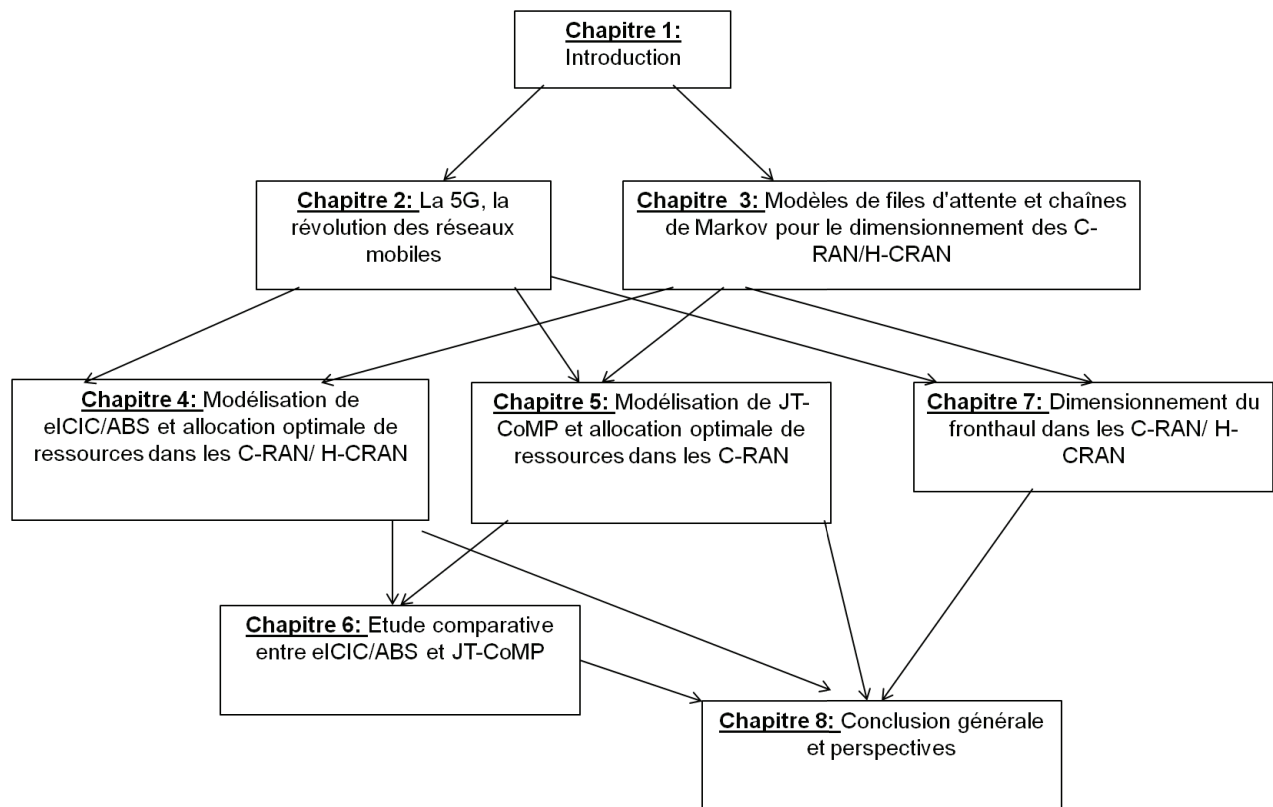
Chapitre 1: Introduction

Chapitre 2: La 5G, la révolution des réseaux mobiles

Chapitre 3: Modèles de files d'attente et chaînes de Markov pour le dimensionnement des C-RAN/H-CRAN

Chapitre 4: Modélisation de eICIC/ABS et allocation optimale de ressources dans les C-RAN/ H-CRAN

Chapitre 5: Modélisation de JT-CoMP et allocation optimale de ressources dans les C-RAN

Chapitre 7: Dimensionnement du fronthaul dans les C-RAN/ H-CRAN

Chapitre 6: Etude comparative entre eICIC/ABS et JT-CoMP

Chapitre 8: Conclusion générale et perspectives